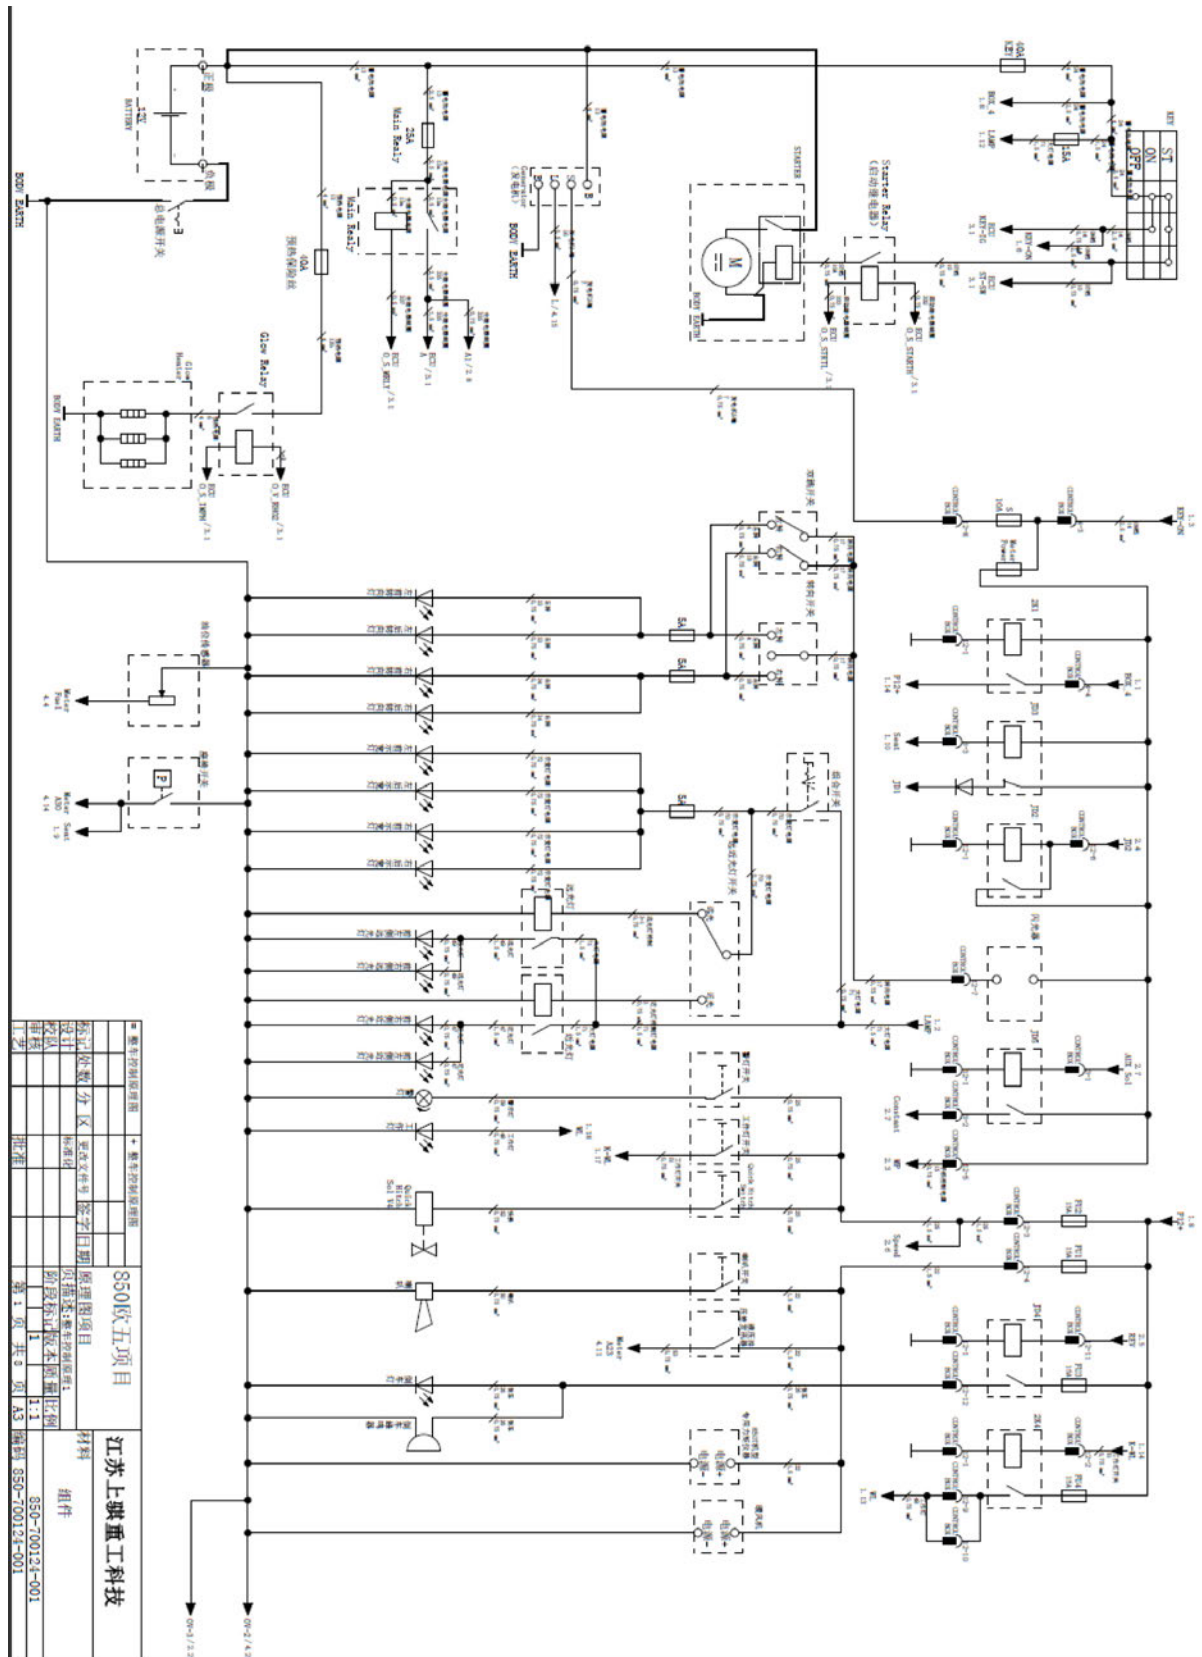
BODY EARTH
12V BATTERY
正极
负极
总电源开关
40A 预热保险丝
25A Main Relay
Main Relay
Generator (发电机)
B+ L D+ W
BODY EARTH
L/4.15
STARTER
M
BODY EARTH
Starter Relay (启动继电器)
0.5 STRTL/3.1
0.5 STARTH/3.1
40A KEY
KEY
ST
ON
OFF
ECU 1.6
LAMP 1.12
15A
ECU KEY-ON 3.1
KEY-ON 1.8
ECU ST-ON 3.1
ECU 0.5 MRLY/3.1
ECU A/3.1
A1/2.8
Glow Relay
Glow Heater
BODY EARTH
ECU 0.5 IMPH/3.1
ECU 0.5 IMPL/3.1
1.5 KEY-ON
Relay Power
5 10A
JS1
JS3
JS2
Fuel 4.4
F12+ 1.14
ECU 1.4 1.1
Seat 1.10
JS1
JS2 2.4
ASD 4.14
Seat 1.9
5A
5A
5A
1.2 LAMP
JS6
AUX Sol 2.7
Constant 2.7
HP 2.3
1.6 F12+
F12 10A
F11 10A
Speed 2.6
Quick Hitch Sol Vdl
Motor ASD 4.13
JS4
KEY 2.5
JS5
15A
15A
K-WL 1.16
WL 1.13
K-WL 1.17
1.18 WL
电源+
电源-
电源+
电源-
OV-1/2.2
OV-2/4.2
整车控制原理图
整车控制原理图
标记 处数 分区 更改文件号 签字 日期
设计 标准化
校对
审核
工艺 批准
S850欧五项目
原理图项目
页描述:整车控制原理1
阶段标记 版本 重量 比例
1 1:1
第 1 页 共 8 页 A3 图号 850-700124-001
材料
组件
850-700124-001
江苏上骐重工科技